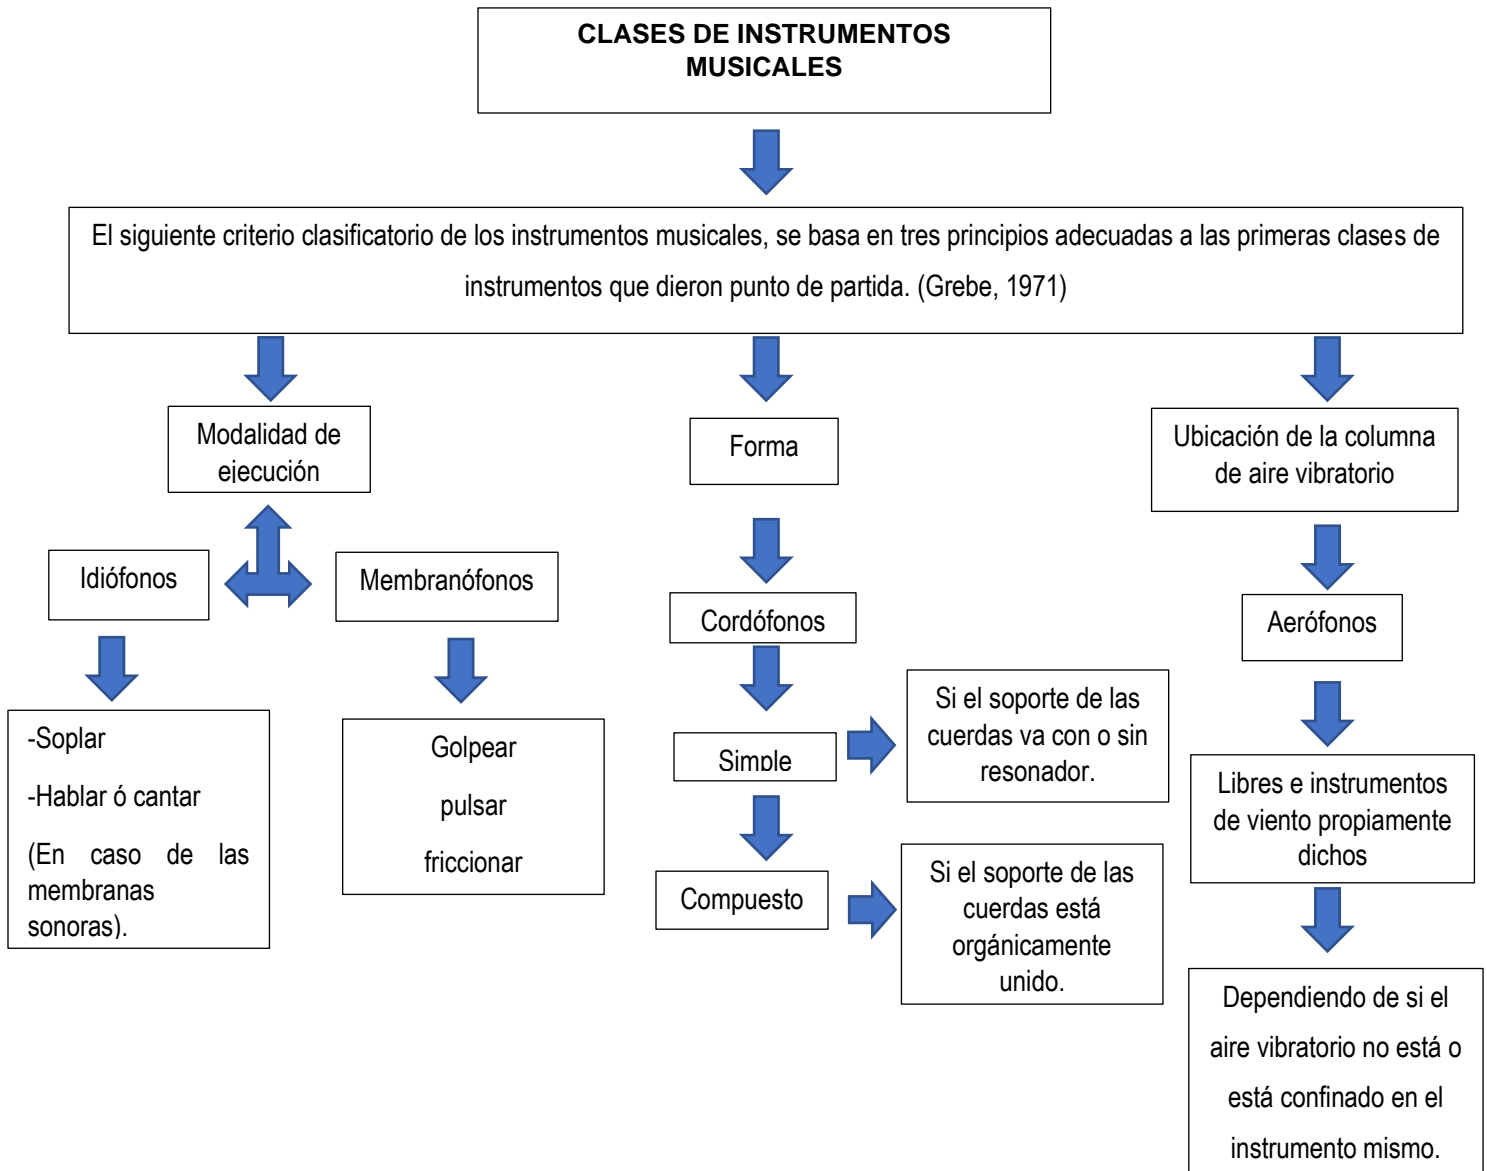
CLASES DE INSTRUMENTOS MUSICALES

El siguiente criterio clasificatorio de los instrumentos musicales, se basa en tres principios adecuadas a las primeras clases de instrumentos que dieron punto de partida. (Grebe, 1971)

Modalidad de ejecución

Idiófonos

Membranófonos

-Soplar

-Hablar ó cantar

(En caso de las membranas sonoras).

Golpear

pulsar

friccionar

Forma

Cordófonos

Simple

Si el soporte de las cuerdas va con o sin resonador.

Compuesto

Si el soporte de las cuerdas está orgánicamente unido.

Ubicación de la columna de aire vibratorio

Aerófonos

Libres e instrumentos de viento propiamente dichos

Dependiendo de si el aire vibratorio no está o está confinado en el instrumento mismo.